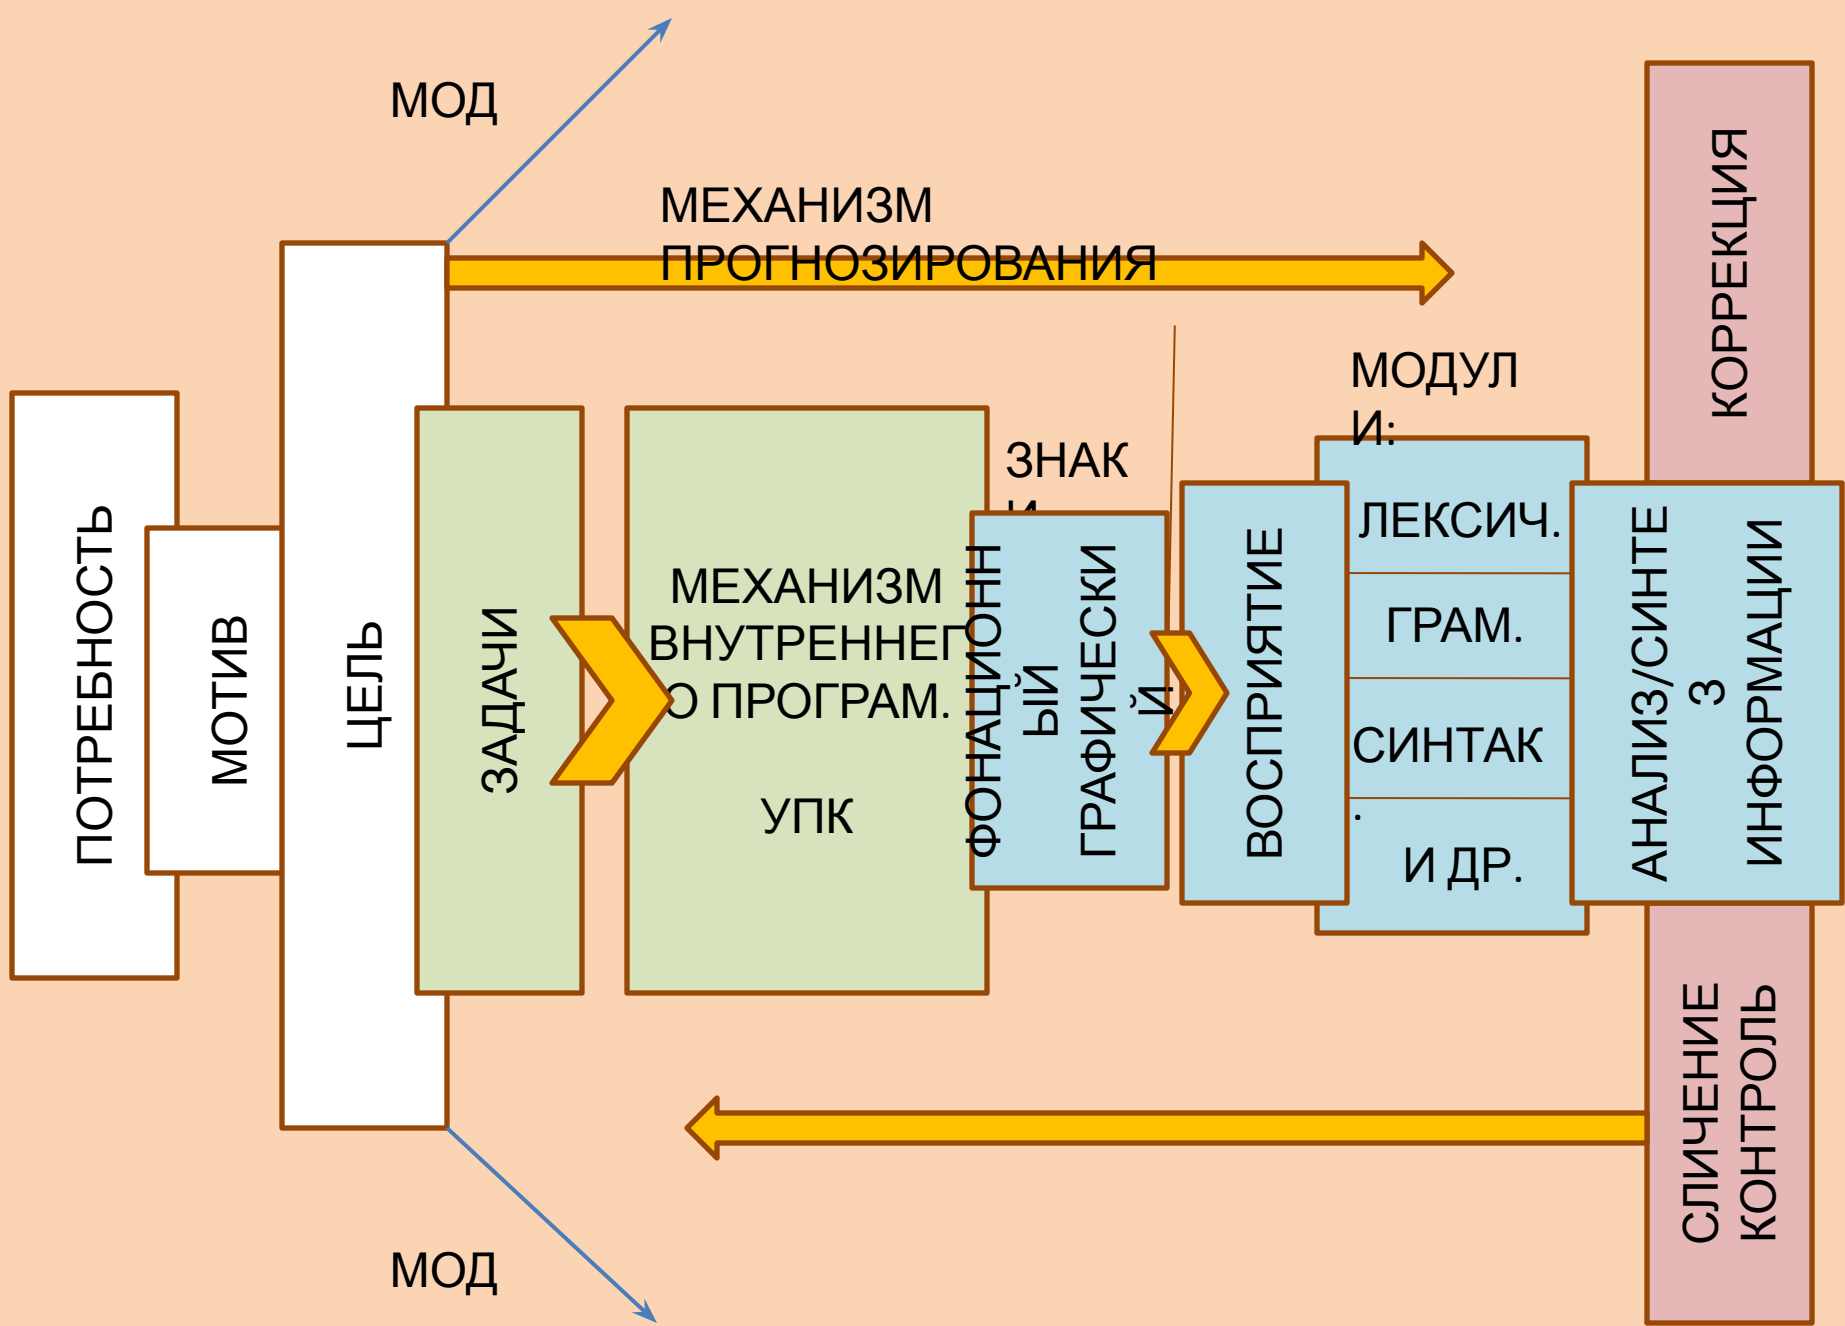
МОД

МЕХАНИЗМ ПРОГНОЗИРОВАНИЯ

КОРРЕКЦИЯ

МОДУЛИ:

ПОТРЕБНОСТЬ

МОТИВ

ЦЕЛЬ

ЗАДАЧИ

МЕХАНИЗМ ВНУТРЕННЕГО ПРОГРАМ.

УПК

ЗНАКИ

ФОНАЦИОННЫЙ ГРАФИЧЕСКИЙ

ВОСПРИЯТИЕ

ЛЕКСИЧ.

ГРАМ.

СИНТАК.

И ДР.

АНАЛИЗ/СИНТЕЗ ИНФОРМАЦИИ

СЛИЧЕНИЕ КОНТРОЛЬ

МОД